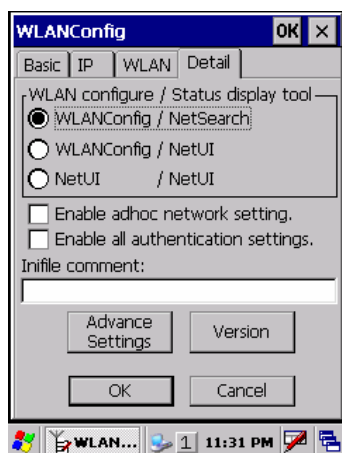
WLANConfig OK ×

Basic IP WLAN Detail

WLAN configure / Status display tool

WLANConfig / NetSearch

WLANConfig / NetUI

NetUI / NetUI

Enable adhoc network setting.

Enable all authentication settings.

Inifile comment:

Advance Settings

Version

OK

Cancel

WLAN... 1 11:31 PM